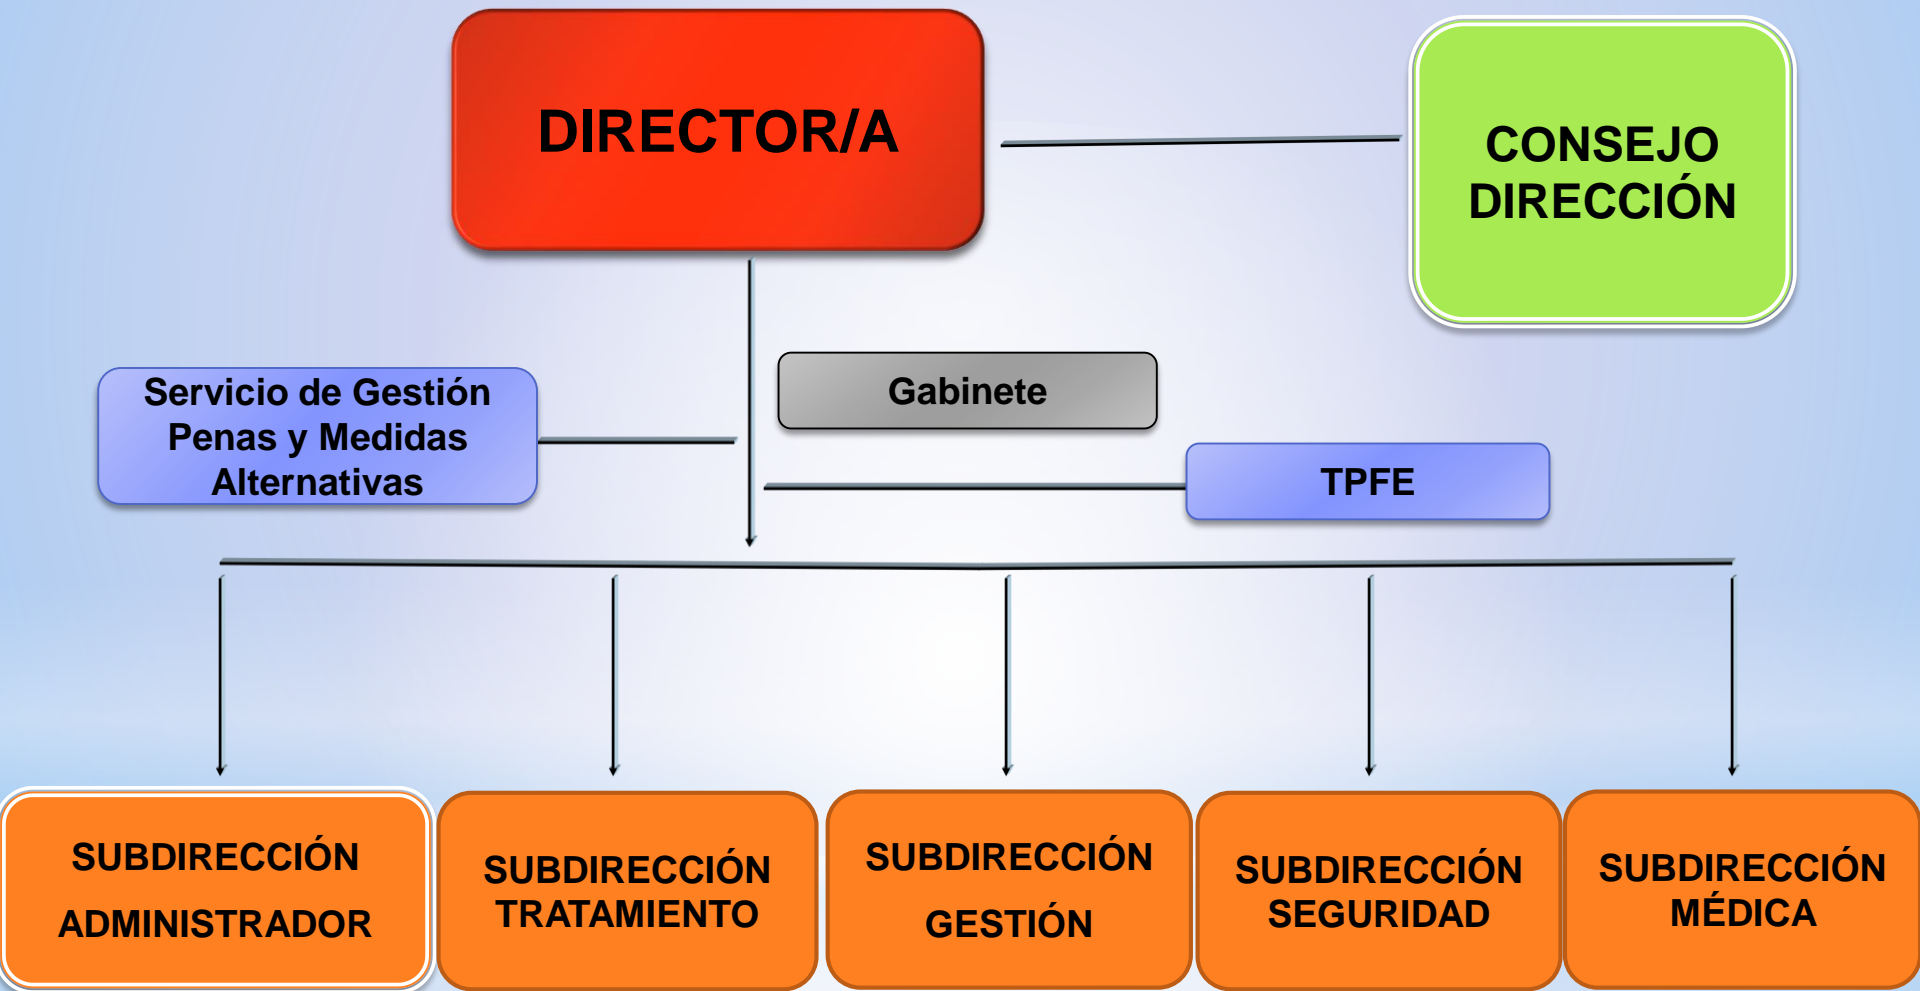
DIRECTOR/A

CONSEJO DIRECCIÓN

Servicio de Gestión Penas y Medidas Alternativas

Gabinete

TPFE

SUBDIRECCIÓN ADMINISTRADOR

SUBDIRECCIÓN TRATAMIENTO

SUBDIRECCIÓN GESTIÓN

SUBDIRECCIÓN SEGURIDAD

SUBDIRECCIÓN MÉDICA